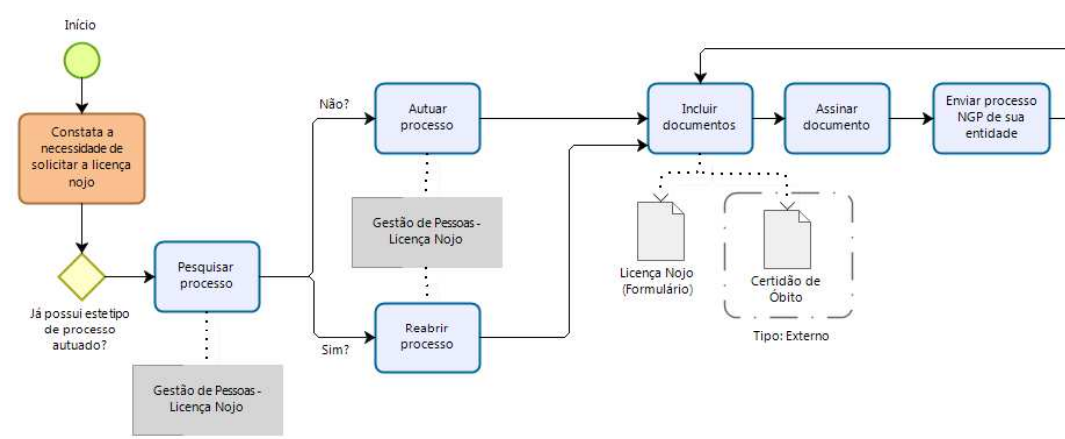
Início

Constata a necessidade de solicitar a licença nojo

Já possui este tipo de processo autuado?

Pesquisar processo

Gestão de Pessoas - Licença Nojo

Não?

Autuar processo

Gestão de Pessoas - Licença Nojo

Sim?

Reabrir processo

Incluir documentos

Licença Nojo (Formulário)

Certidão de Óbito

Tipo: Externo

Assinar documento

Enviar processo NGP de sua entidade